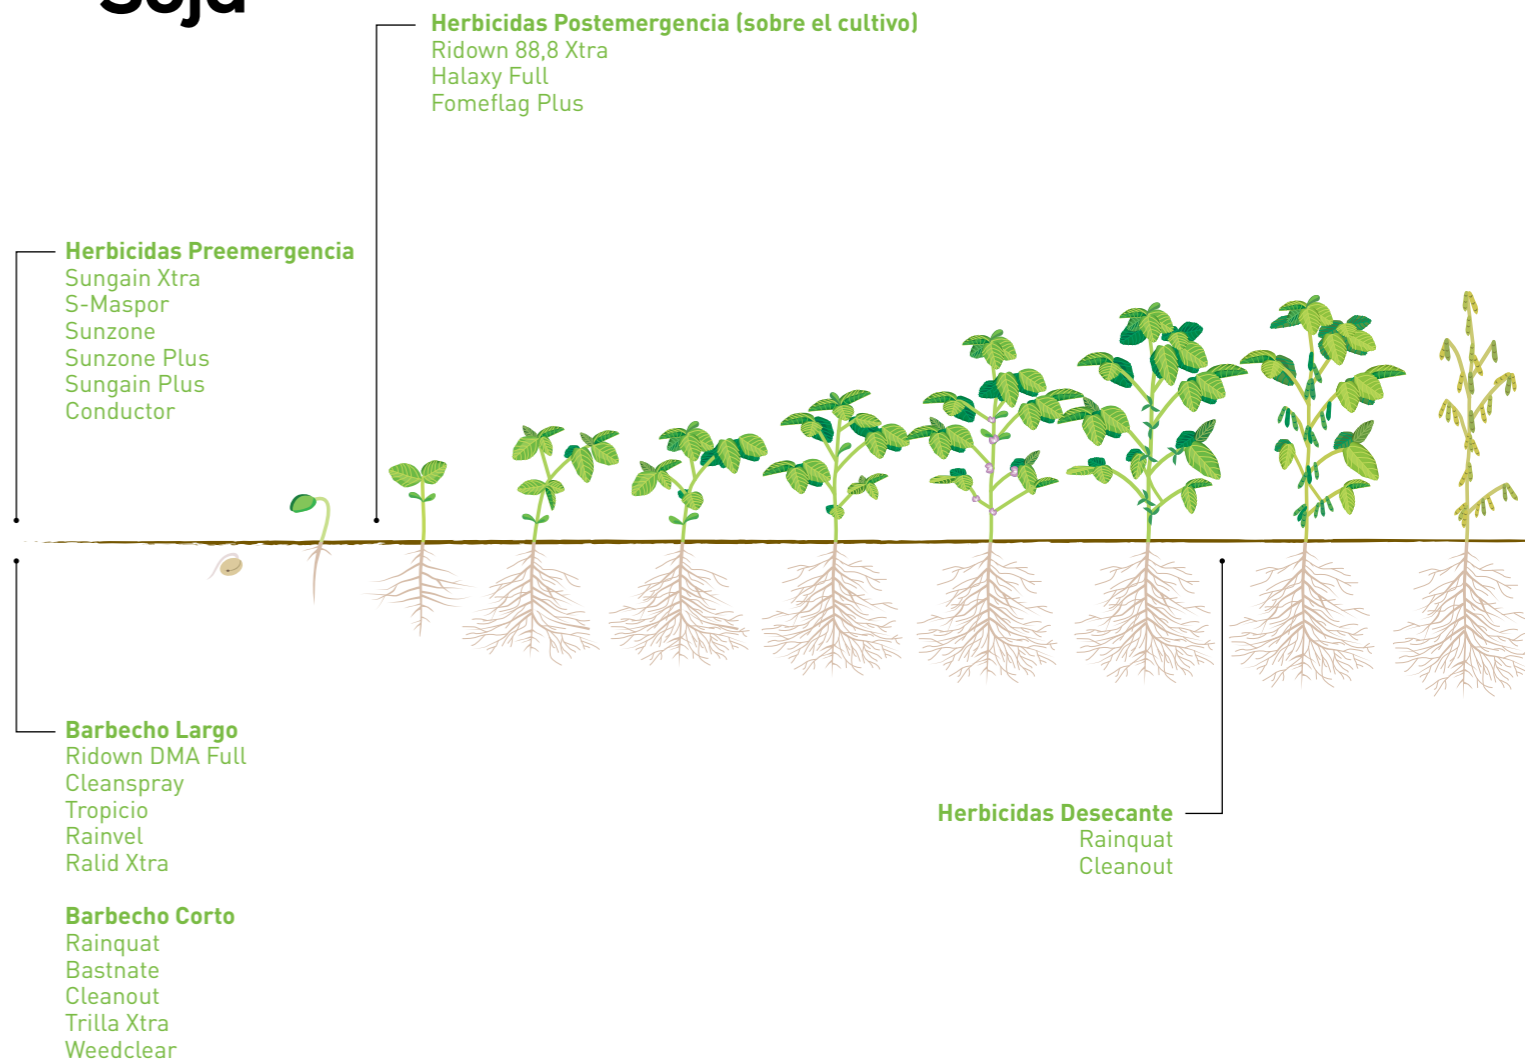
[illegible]

Herbicidas Postemergencia (sobre el cultivo)
Ridown 88,8 Xtra
Halaxy Full
Fomeflag Plus

Herbicidas Preemergencia
Sungain Xtra
S-Maspor
Sunzone
Sunzone Plus
Sungain Plus
Conductor

Barbecho Largo
Ridown DMA Full
Cleanspray
Tropicio
Rainvel
Ralid Xtra

Barbecho Corto
Rainquat
Bastnate
Cleanout
Trilla Xtra
Weedclear

Herbicidas Desecante
Rainquat
Cleanout